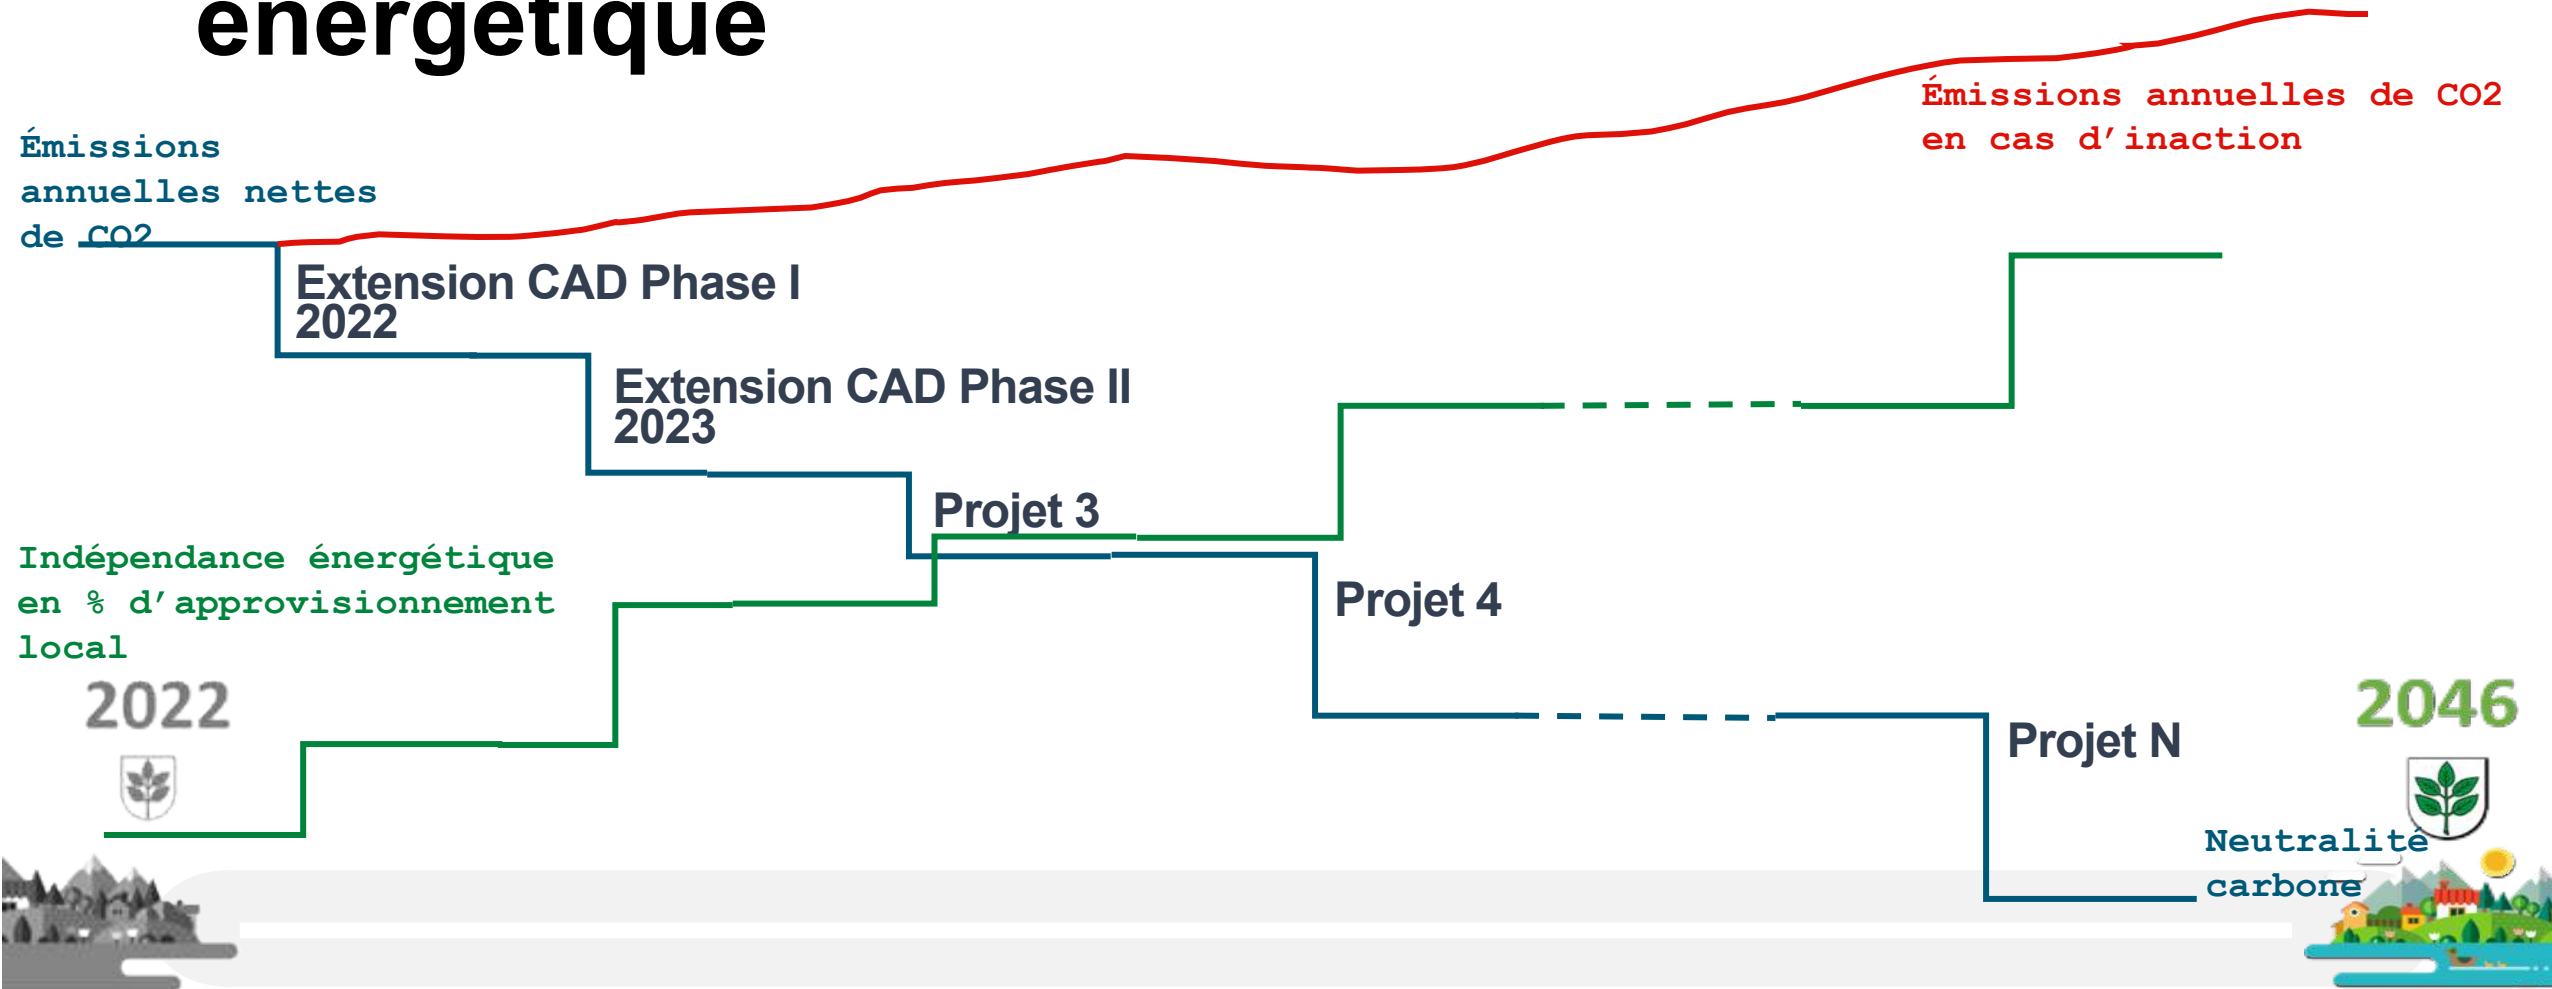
énergétique

Émissions annuelles nettes de CO2

Émissions annuelles de CO2 en cas d'inaction

Extension CAD Phase I
2022

Extension CAD Phase II
2023

Projet 3

Projet 4

Projet N

Indépendance énergétique en % d'approvisionnement local

2022

2046

Neutralité carbone